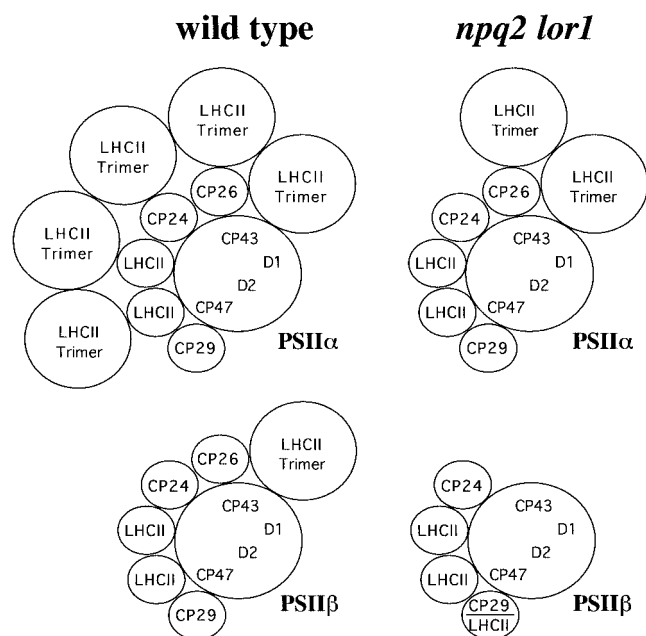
wild type

npq2 lor1

LHCII Trimer

LHCII Trimer

LHCII Trimer

CP26

CP24

LHCII Trimer

CP43

LHCII

D1

D2

LHCII Trimer

LHCII

CP47

CP29

PSIIα

LHCII Trimer

CP26

LHCII Trimer

CP24

CP43

LHCII

D1

D2

LHCII

CP47

CP29

PSIIα

CP26

LHCII Trimer

CP24

CP43

LHCII

D1

D2

LHCII

CP47

CP29

PSIIβ

CP24

CP43

LHCII

D1

D2

LHCII

CP47

CP29

LHCII

PSIIβ